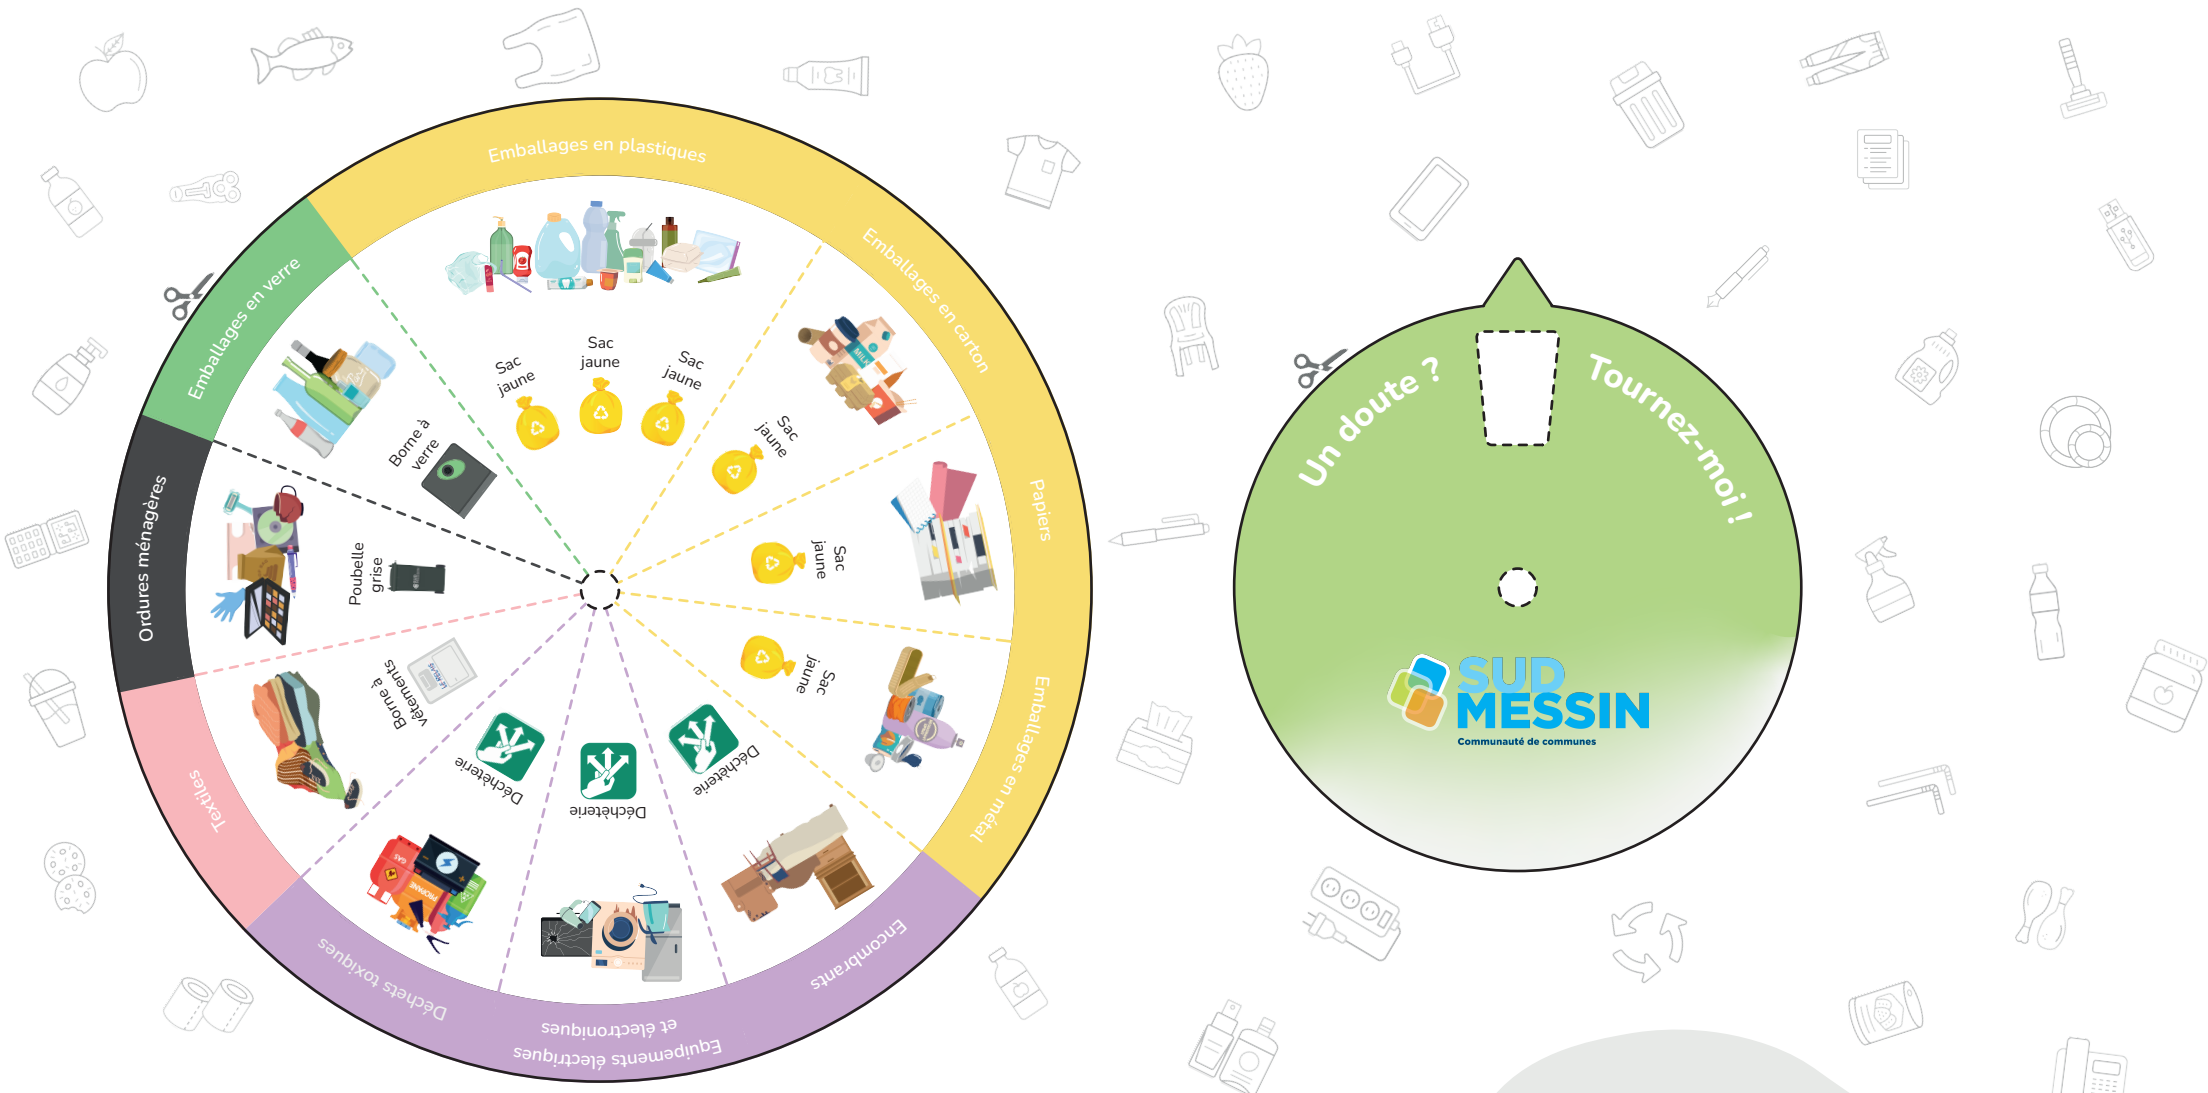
Emballages en plastiques

Emballages en carton

Papiers

Emballages en métal

Encombrants

Equipements électriques et électroniques

Déchets toxiques

Textiles

Ordures ménagères

Emballages en verre

Sac jaune

Sac jaune

Sac jaune

Sac jaune

Sac jaune

Sac jaune

Déchèterie

Déchèterie

Déchèterie

Borne à vêtements

Poubelle grise

Borne à verre

Un doute ?

Tournez-moi !

SUD MESSIN

Communauté de communes